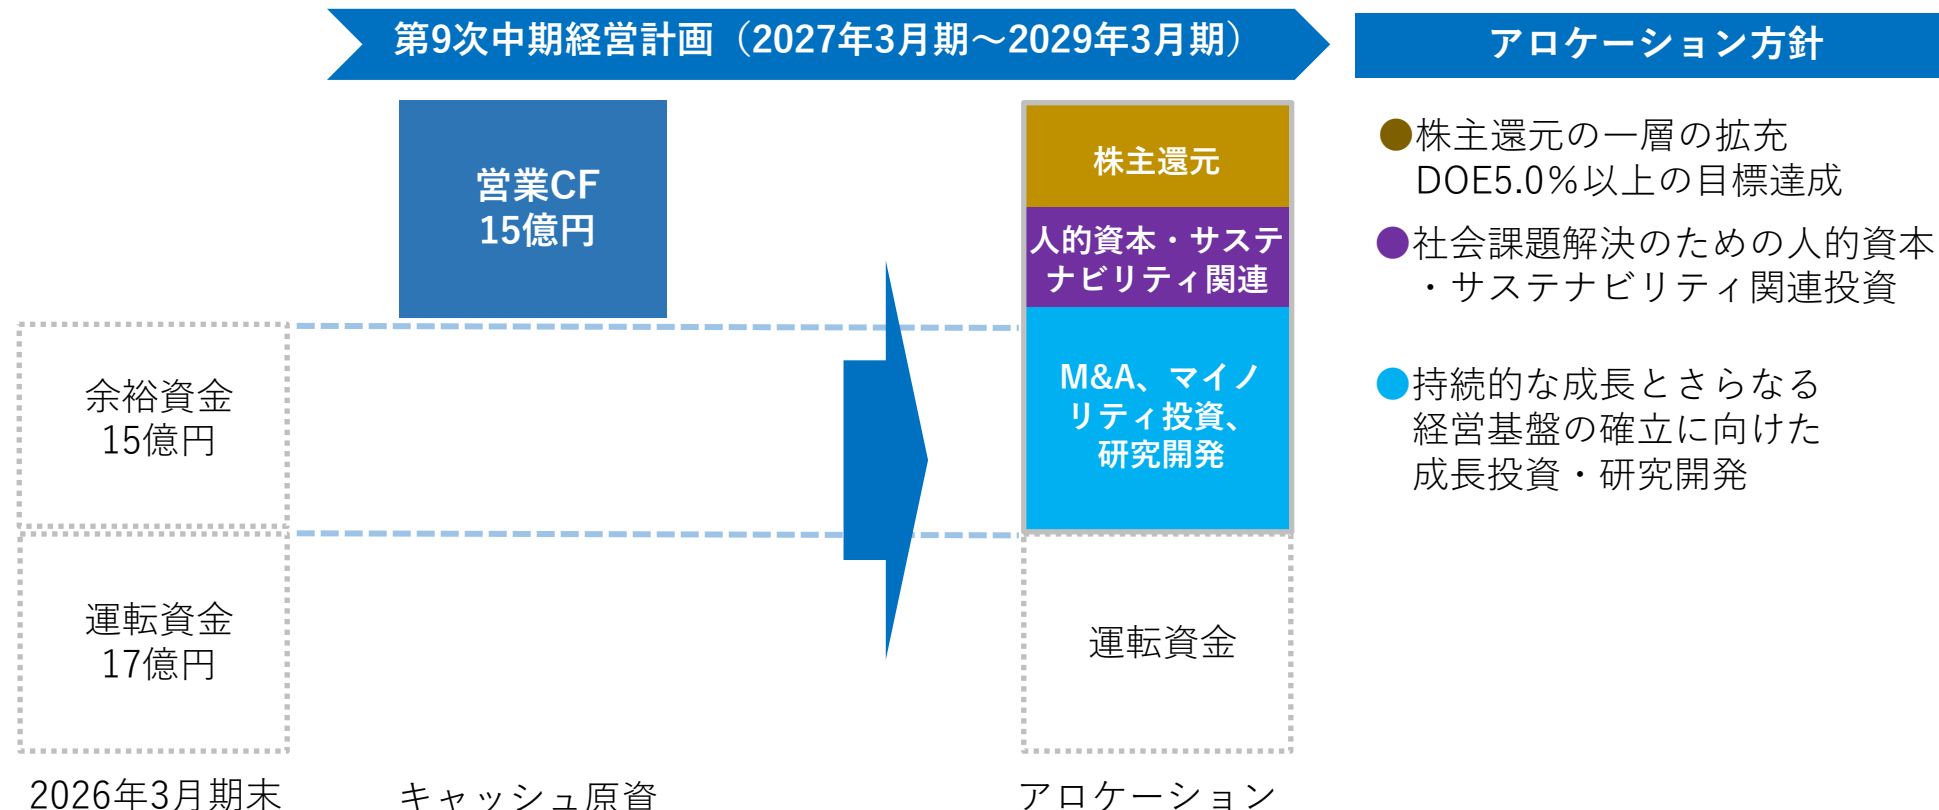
第9次中期経営計画（2027年3月期～2029年3月期）

アロケーション方針

営業CF
15億円

株主還元

人的資本・サステナビリティ関連

M&A、マイノリティ投資、研究開発

運転資金

余裕資金
15億円

運転資金
17億円

●株主還元の一層の拡充
DOE5.0％以上の目標達成

●社会課題解決のための人的資本・サステナビリティ関連投資

●持続的な成長とさらなる経営基盤の確立に向けた成長投資・研究開発

2026年3月期末

キャッシュ原資

アロケーション